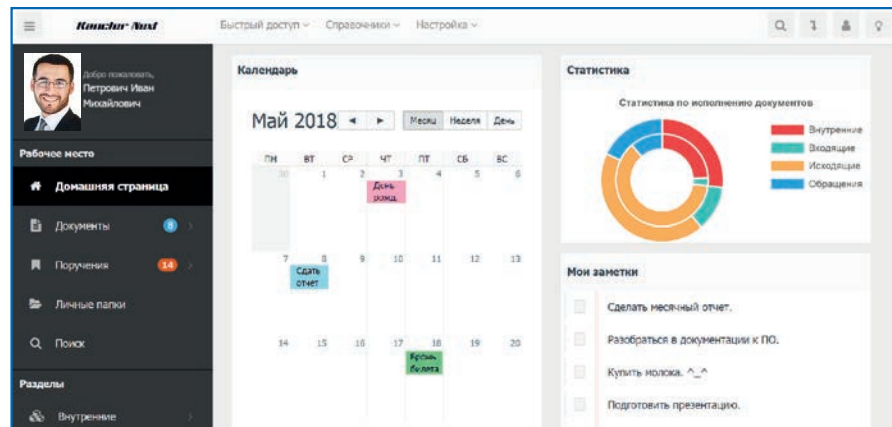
Kancler Next

Быстрый доступ ∨ Справочники ∨ Настройка ∨

Добро пожаловать,
Петрович Иван
Михайлович

Рабочее место

Домашняя страница

Документы 8

Поручения 14

Личные папки

Поиск

Разделы

Внутренние

Календарь

Май 2018

Месяц Неделя День

| пн | вт | ср | чт | пт | сб | вс |
|---|---|---|---|---|---|---|
| 30 | 1 | 2 | 3 День рожд. | 4 | 5 | 6 |
| 7 | 8 Сдать отчет | 9 | 10 | 11 | 12 | 13 |
| 14 | 15 | 16 | 17 | 18 Купить билеты | 19 | 20 |

Статистика

Статистика по исполнению документов

Внутренние
Входящие
Исходящие
Обращения

Мои заметки

Сделать месячный отчет.

Разобраться в документации к ПО.

Купить молока. ^_^

Подготовить презентацию.